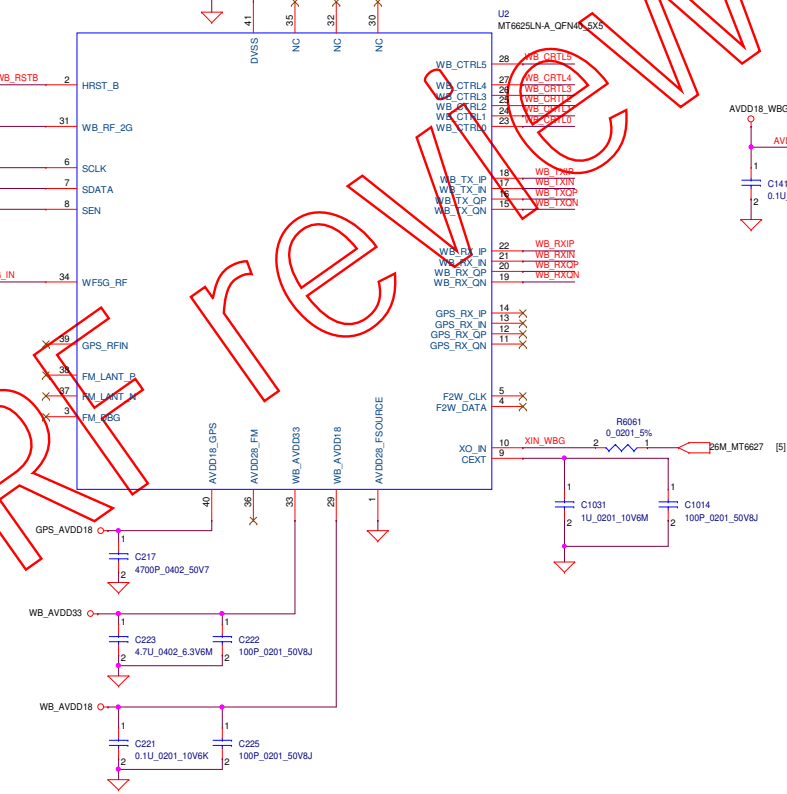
U2
MT6625LN-A_QFN40_5X5

41 DVSS
35 NC
32 NC
30 NC

WB_RSTB 2 HRST_B
31 WB_RF_2G
6 SCLK
7 SDATA
8 SEN
_IN 34 WF5G_RF
39 GPS_RFIN
38 FM_LANT_P
37 FM_LANT_N
3 FM_DBG

WB_CTRL5 28 WB_CRTL5
WB_CTRL4 27 WB_CRTL4
WB_CTRL3 26 WB_CRTL3
WB_CTRL2 25 WB_CRTL2
WB_CTRL1 24 WB_CRTL1
WB_CTRL0 23 WB_CRTL0

WB_TX_IP 18 WB_TXIP
WB_TX_IN 17 WB_TXIN
WB_TX_QP 16 WB_TXQP
WB_TX_QN 15 WB_TXQN

WB_RX_IP 22 WB_RXIP
WB_RX_IN 21 WB_RXIN
WB_RX_QP 20 WB_RXQP
WB_RX_QN 19 WB_RXQN

GPS_RX_IP 14
GPS_RX_IN 13
GPS_RX_QP 12
GPS_RX_QN 11

F2W_CLK 5
F2W_DATA 4

XO_IN 10 XIN_WBG
CEXT 9

AVDD18_GPS 40
AVDD28_FM 36
WB_AVDD33 33
WB_AVDD18 29
AVDD28_FSOURCE 1

AVDD18_WBG
AV
1
C141
0.1U
2

R6061
0_0201_5%
2 1
26M_MT6627 [5]

1
C1031
1U_0201_10V6M
2

1
C1014
100P_0201_50V8J
2

GPS_AVDD18
1
C217
4700P_0402_50V7
2

WB_AVDD33
1
C223
4.7U_0402_6.3V6M
2
1
C222
100P_0201_50V8J
2

WB_AVDD18
1
C221
0.1U_0201_10V6K
2
1
C225
100P_0201_50V8J
2

Preview